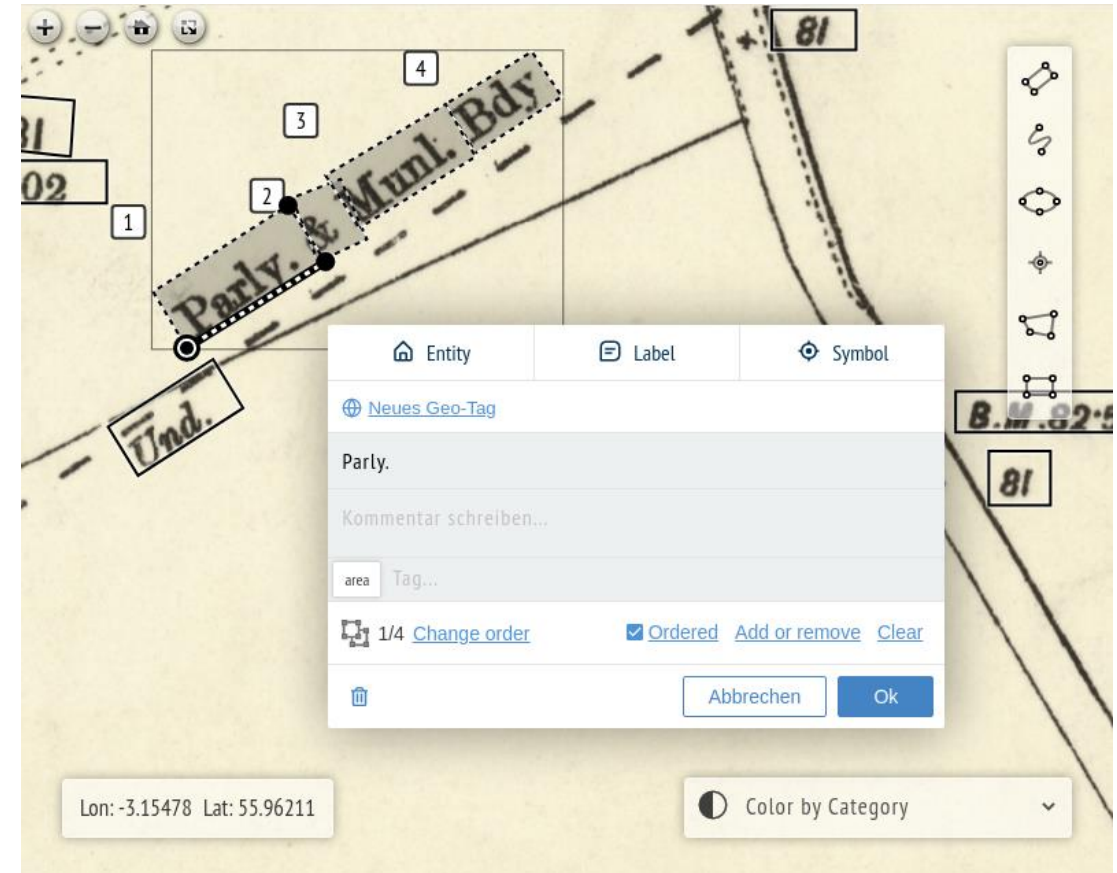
+ − 

81

4

3

81

02

2

1

Parly. & Munl. Bdy

Und.

Entity Label Symbol

Neues Geo-Tag

Parly.

Kommentar schreiben...

area Tag...

1/4 Change order Ordered Add or remove Clear

Abbrechen Ok

B.M.82·5

81

Lon: -3.15478 Lat: 55.96211

Color by Category